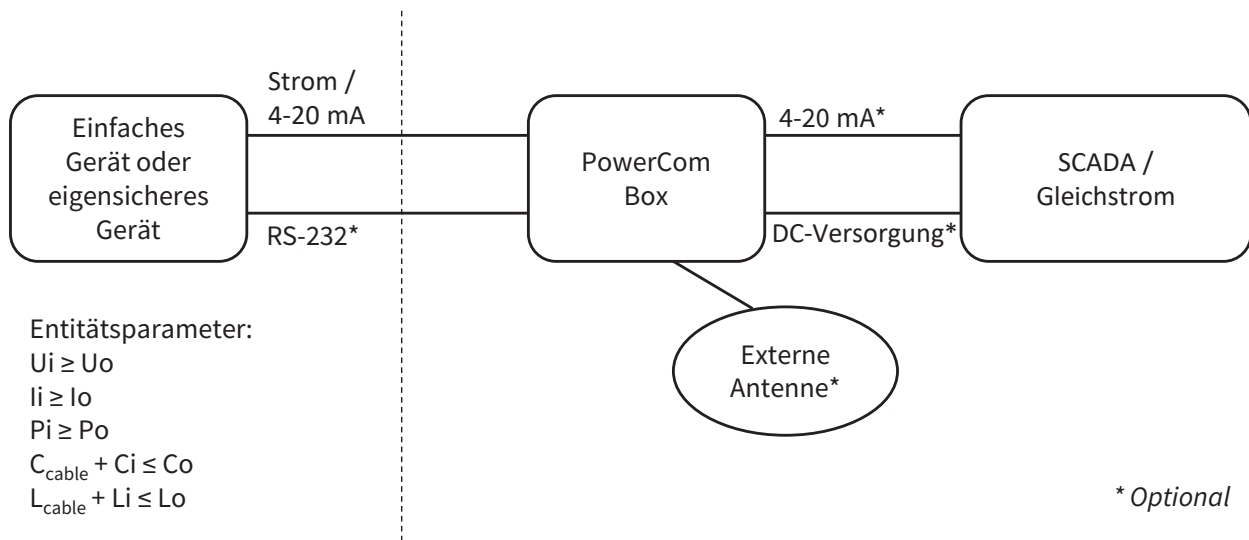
Einfaches Gerät oder eigensicheres Gerät

Strom / 4-20 mA

RS-232*

PowerCom Box

4-20 mA*

DC-Versorgung*

SCADA / Gleichstrom

Externe Antenne*

Entitätsparameter:
Ui ≥ Uo
Ii ≥ Io
Pi ≥ Po
$C_{cable}$ + Ci ≤ Co
$L_{cable}$ + Li ≤ Lo

* Optional